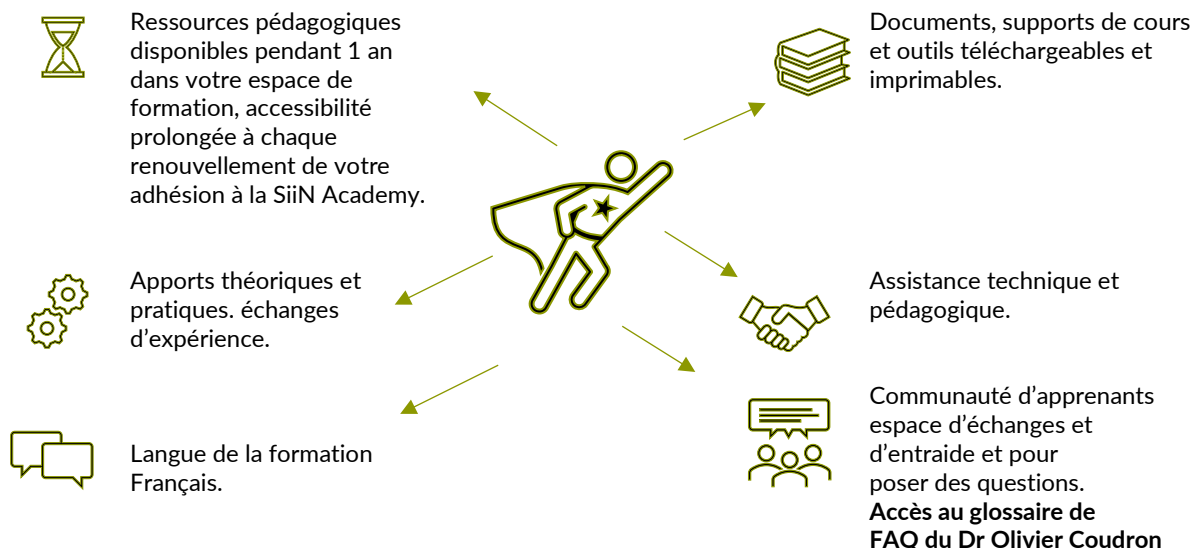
Ressources pédagogiques disponibles pendant 1 an dans votre espace de formation, accessibilité prolongée à chaque renouvellement de votre adhésion à la SiiN Academy.

Documents, supports de cours et outils téléchargeables et imprimables.

Apports théoriques et pratiques. échanges d'expérience.

Assistance technique et pédagogique.

Langue de la formation Français.

Communauté d'apprenants espace d'échanges et d'entraide et pour poser des questions.
**Accès au glossaire de FAQ du Dr Olivier Coudron**